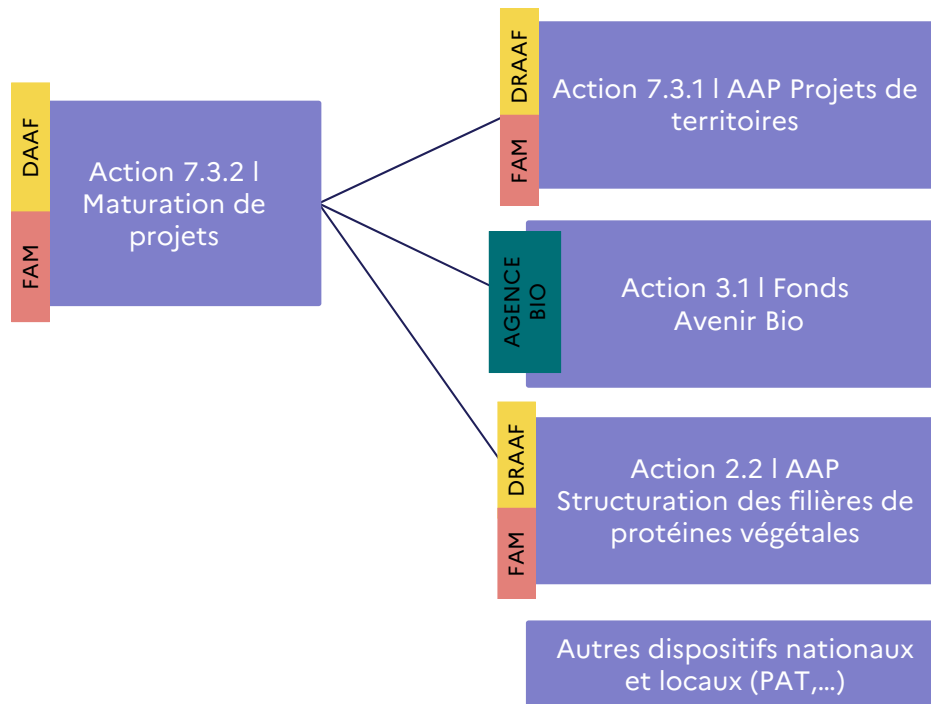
DAAF
FAM
Action 7.3.2 l Maturation de projets

DRAAF
FAM
Action 7.3.1 l AAP Projets de territoires

AGENCE BIO
Action 3.1 l Fonds Avenir Bio

DRAAF
FAM
Action 2.2 l AAP Structuration des filières de protéines végétales

Autres dispositifs nationaux et locaux (PAT,...)